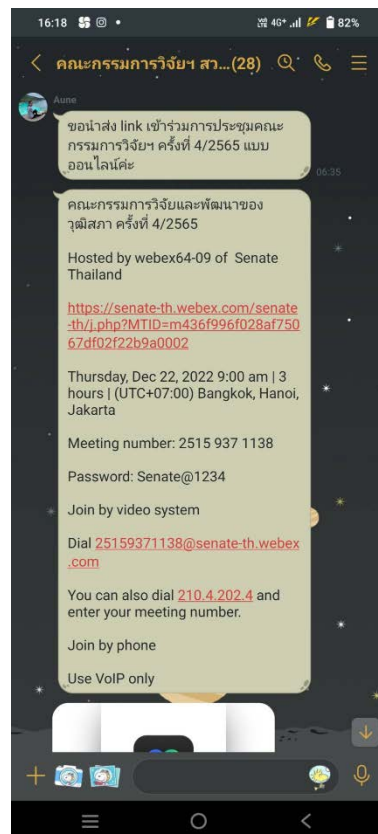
16:18 ⚙ ◎ •
4G+ 82%

< คณะกรรมการวิจัยฯ สว...(28)

Aune

ขอนำส่ง link เข้าร่วมการประชุมคณะกรรมการวิจัยฯ ครั้งที่ 4/2565 แบบออนไลน์ค่ะ
06:35

คณะกรรมการวิจัยและพัฒนาของวุฒิสภา ครั้งที่ 4/2565

Hosted by webex64-09 of Senate Thailand

https://senate-th.webex.com/senate-th/j.php?MTID=m436f996f028af75067df02f22b9a0002

Thursday, Dec 22, 2022 9:00 am | 3 hours | (UTC+07:00) Bangkok, Hanoi, Jakarta

Meeting number: 2515 937 1138

Password: Senate@1234

Join by video system

Dial 25159371138@senate-th.webex.com

You can also dial 210.4.202.4 and enter your meeting number.

Join by phone

Use VoIP only